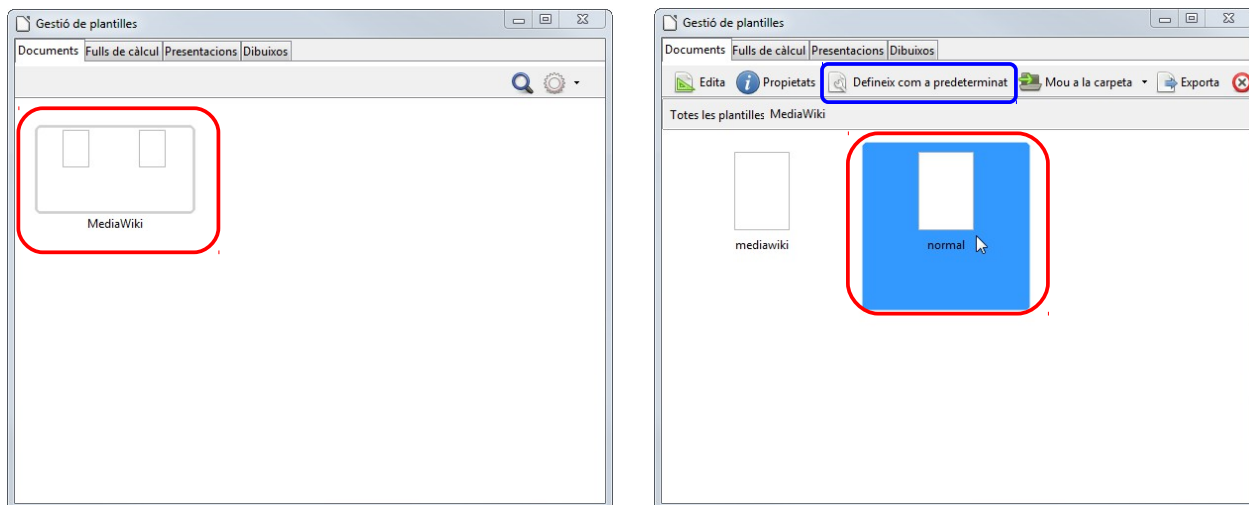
Gestió de plantilles

Documents Fulls de càlcul Presentacions Dibuixos

MediaWiki

Gestió de plantilles

Documents Fulls de càlcul Presentacions Dibuixos

Edita Propietats Defineix com a predeterminat Mou a la carpeta Exporta

Totes les plantilles MediaWiki

mediawiki

normal